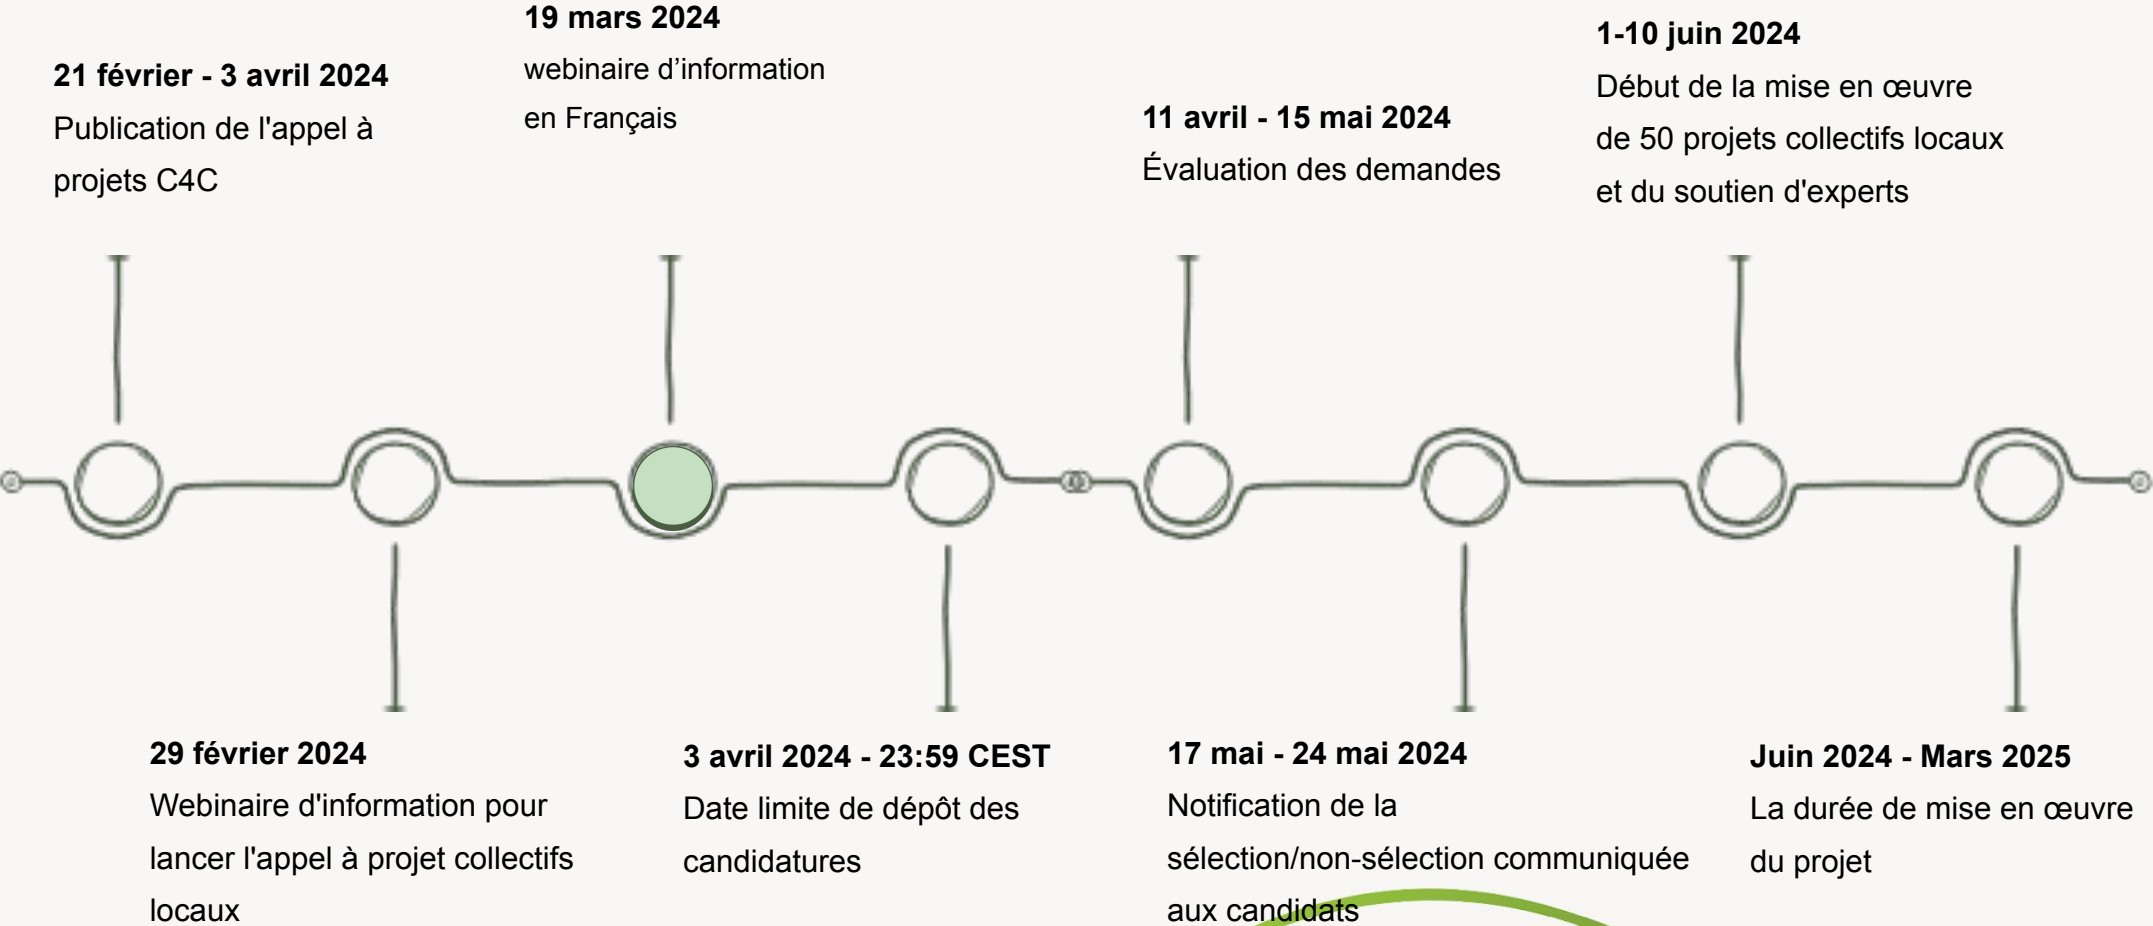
21 février - 3 avril 2024
Publication de l'appel à projets C4C

19 mars 2024
webinaire d'information en Français

11 avril - 15 mai 2024
Évaluation des demandes

1-10 juin 2024
Début de la mise en œuvre de 50 projets collectifs locaux et du soutien d'experts

29 février 2024
Webinaire d'information pour lancer l'appel à projet collectifs locaux

3 avril 2024 - 23:59 CEST
Date limite de dépôt des candidatures

17 mai - 24 mai 2024
Notification de la sélection/non-sélection communiquée aux candidats

Juin 2024 - Mars 2025
La durée de mise en œuvre du projet